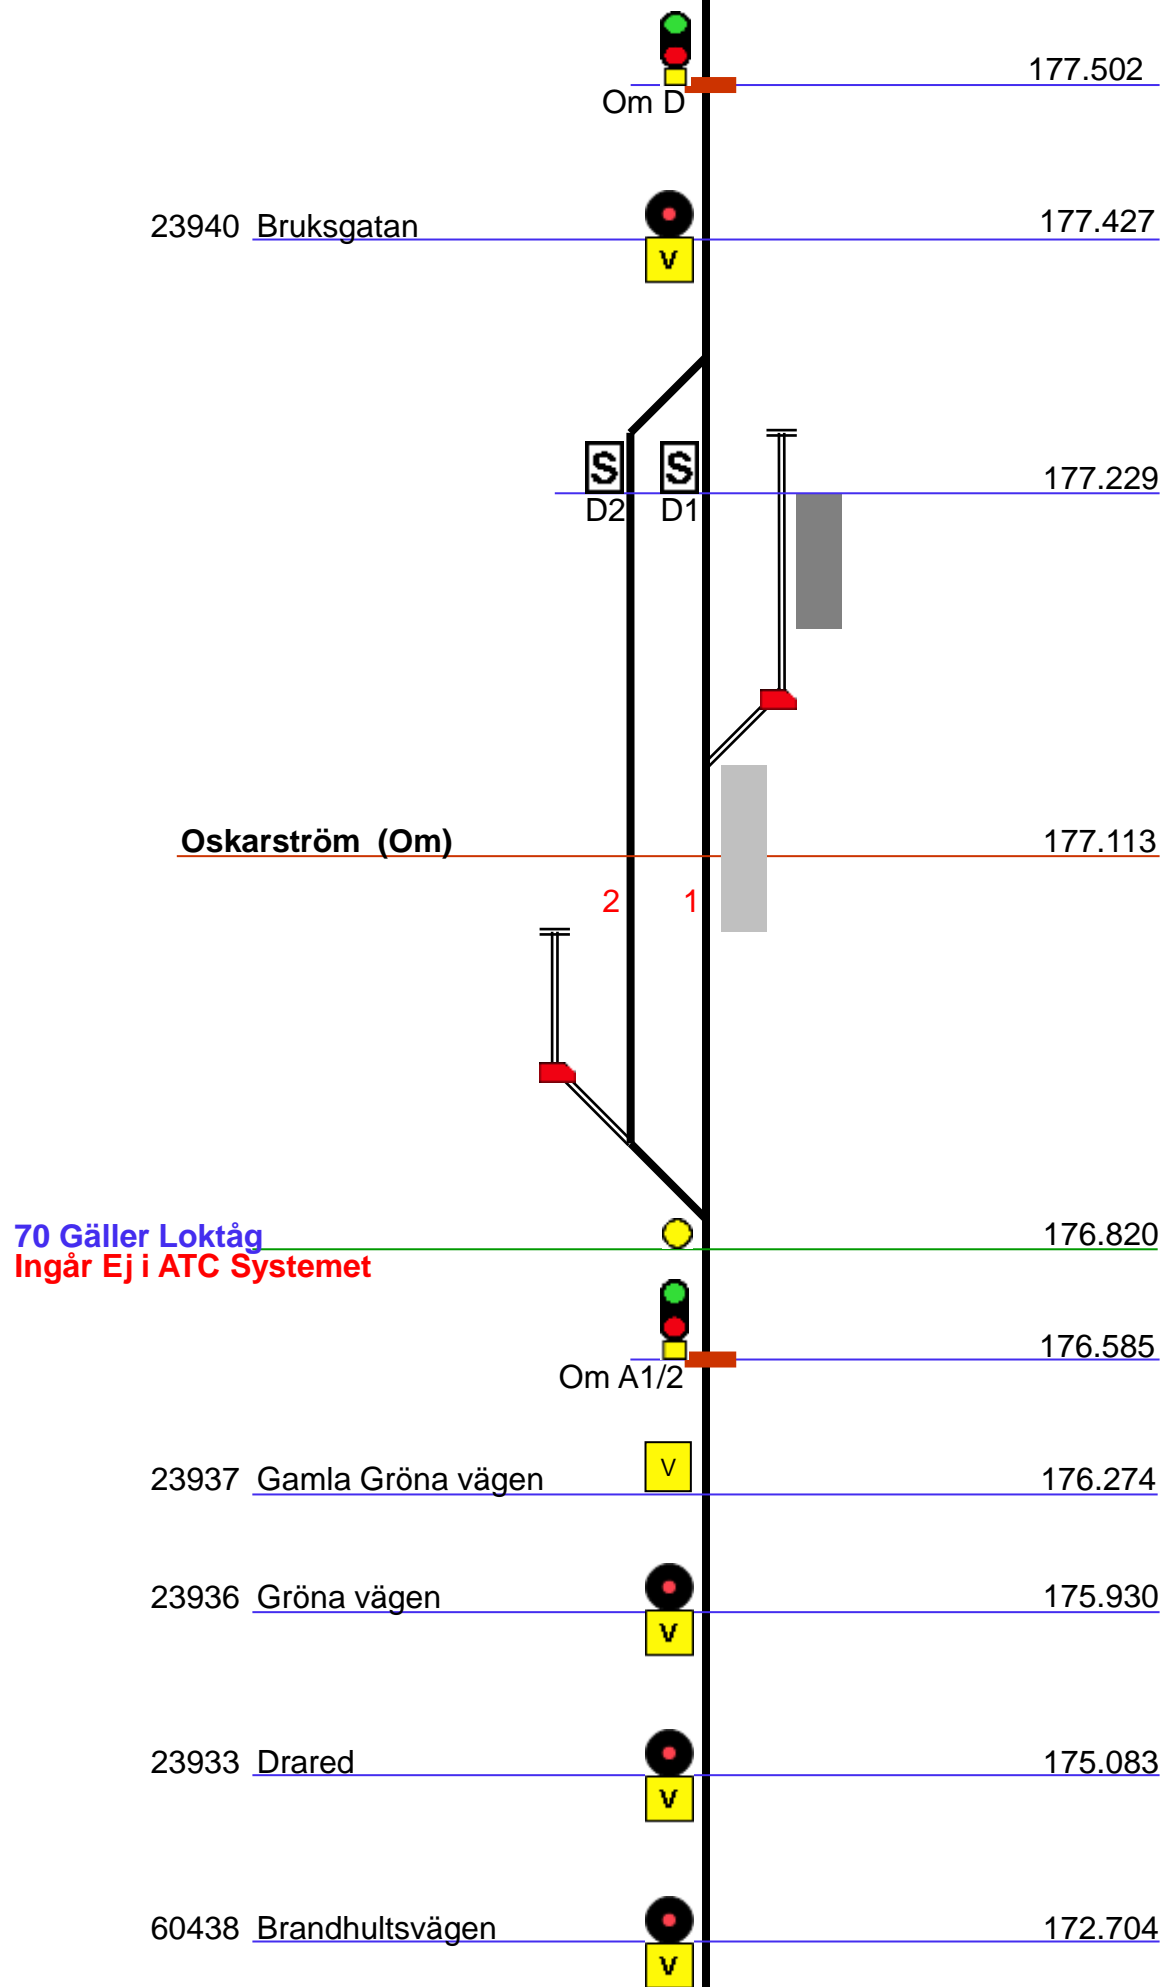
Om D
177.502

23940 Bruksgatan
V
177.427

S S
D2 D1
177.229

Oskarström (Om)
177.113

2 1

70 Gäller Loktåg
Ingår Ej i ATC Systemet
176.820

Om A1/2
176.585

23937 Gamla Gröna vägen
V
176.274

23936 Gröna vägen
V
175.930

23933 Drared
V
175.083

60438 Brandhultsvägen
V
172.704